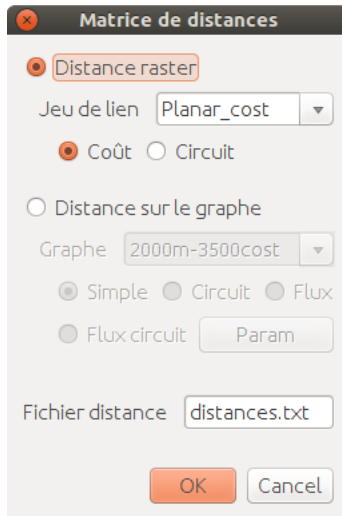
Matrice de distances

Distance raster

Jeu de lien Planar_cost

Coût Circuit

Distance sur le graphe

Graphe 2000m-3500cost

Simple Circuit Flux

Flux circuit Param

Fichier distance distances.txt

OK Cancel